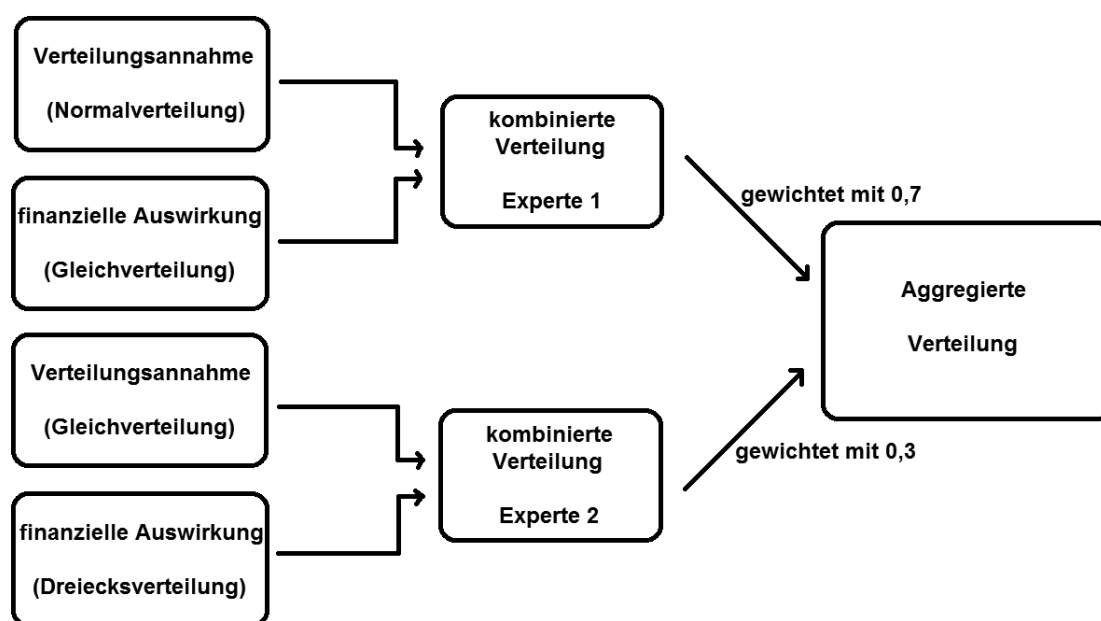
Verteilungsannahme

(Normalverteilung)

finanzielle Auswirkung

(Gleichverteilung)

kombinierte Verteilung

Experte 1

gewichtet mit 0,7

Aggregierte

Verteilung

Verteilungsannahme

(Gleichverteilung)

finanzielle Auswirkung

(Dreiecksverteilung)

kombinierte Verteilung

Experte 2

gewichtet mit 0,3